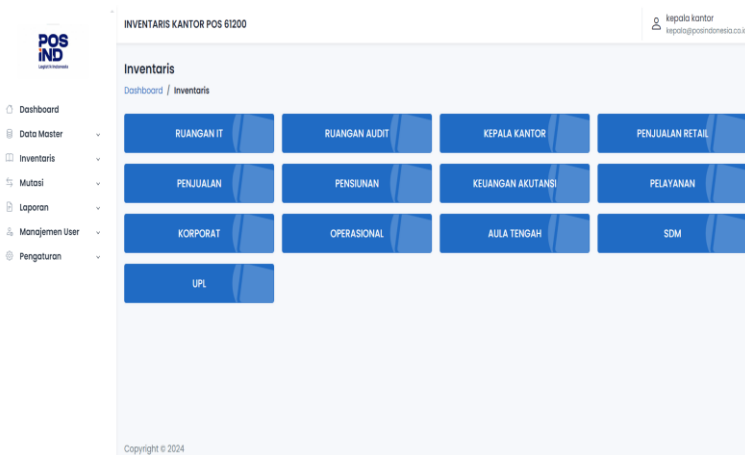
POS IND
Logistic Indonesia

INVENTARIS KANTOR POS 61200

kepala kantor
kepala@posindonesia.co.i

Dashboard
Data Master
Inventaris
Mutasi
Laporan
Manajemen User
Pengaturan

Inventaris
Dashboard / Inventaris

RUANGAN IT
RUANGAN AUDIT
KEPALA KANTOR
PENJUALAN RETAIL
PENJUALAN
PENSIUNAN
KEUANGAN AKUTANSI
PELAYANAN
KORPORAT
OPERASIONAL
AULA TENGAH
SDM
UPL

Copyright © 2024